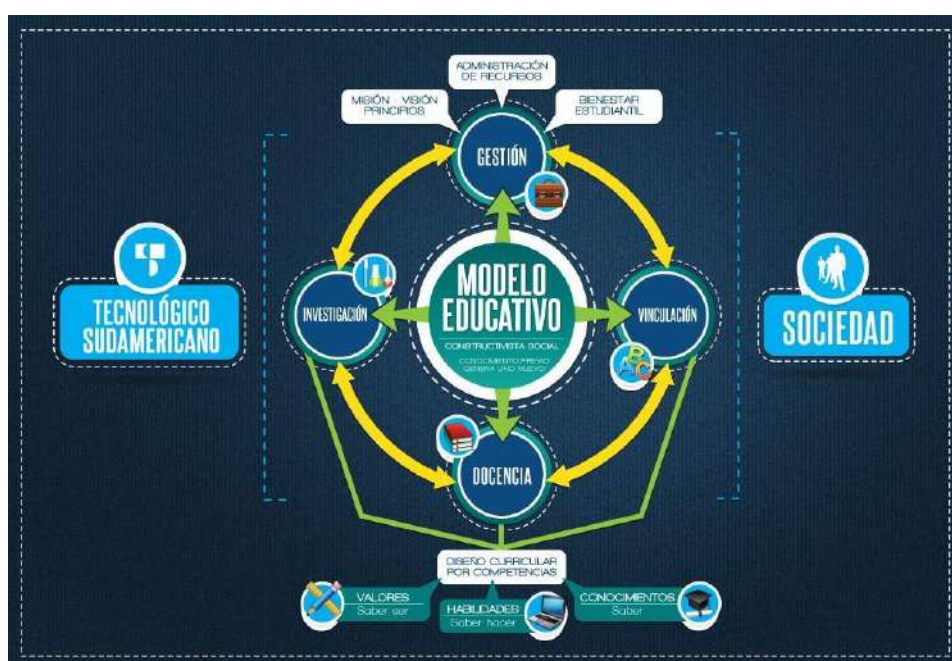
ADMINISTRACIÓN DE RECURSOS

MISIÓN VISIÓN PRINCIPIOS

BIENESTAR ESTUDIANTIL

GESTIÓN

TECNOLÓGICO SUDAMERICANO

INVESTIGACIÓN

MODELO EDUCATIVO

CONSTRUCTIVISTA SOCIAL

CONOCIMIENTO PREVIO GENERA UNO NUEVO

VINCULACIÓN

SOCIEDAD

DOCENCIA

DISEÑO CURRICULAR POR COMPETENCIAS

VALORES
Saber ser

HABILIDADES
Saber hacer

CONOCIMIENTOS
Saber